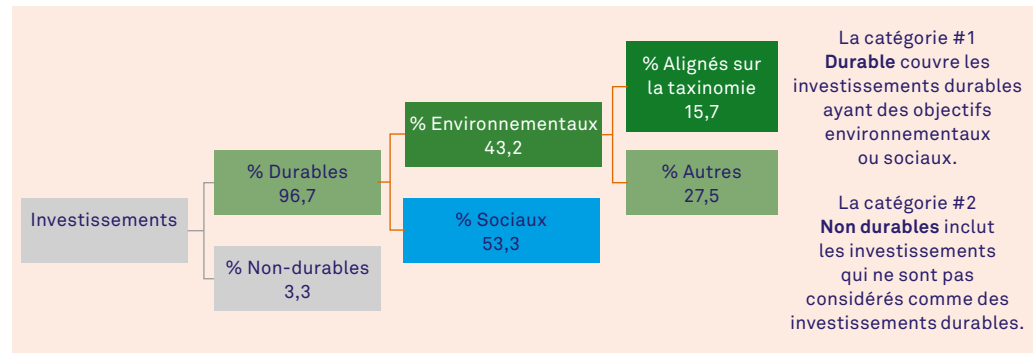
Investissements

% Durables
96,7

% Non-durables
3,3

% Environnementaux
43,2

% Sociaux
53,3

% Alignés sur la taxinomie
15,7

% Autres
27,5

La catégorie #1 **Durable** couvre les investissements durables ayant des objectifs environnementaux ou sociaux.

La catégorie #2 **Non durables** inclut les investissements qui ne sont pas considérés comme des investissements durables.